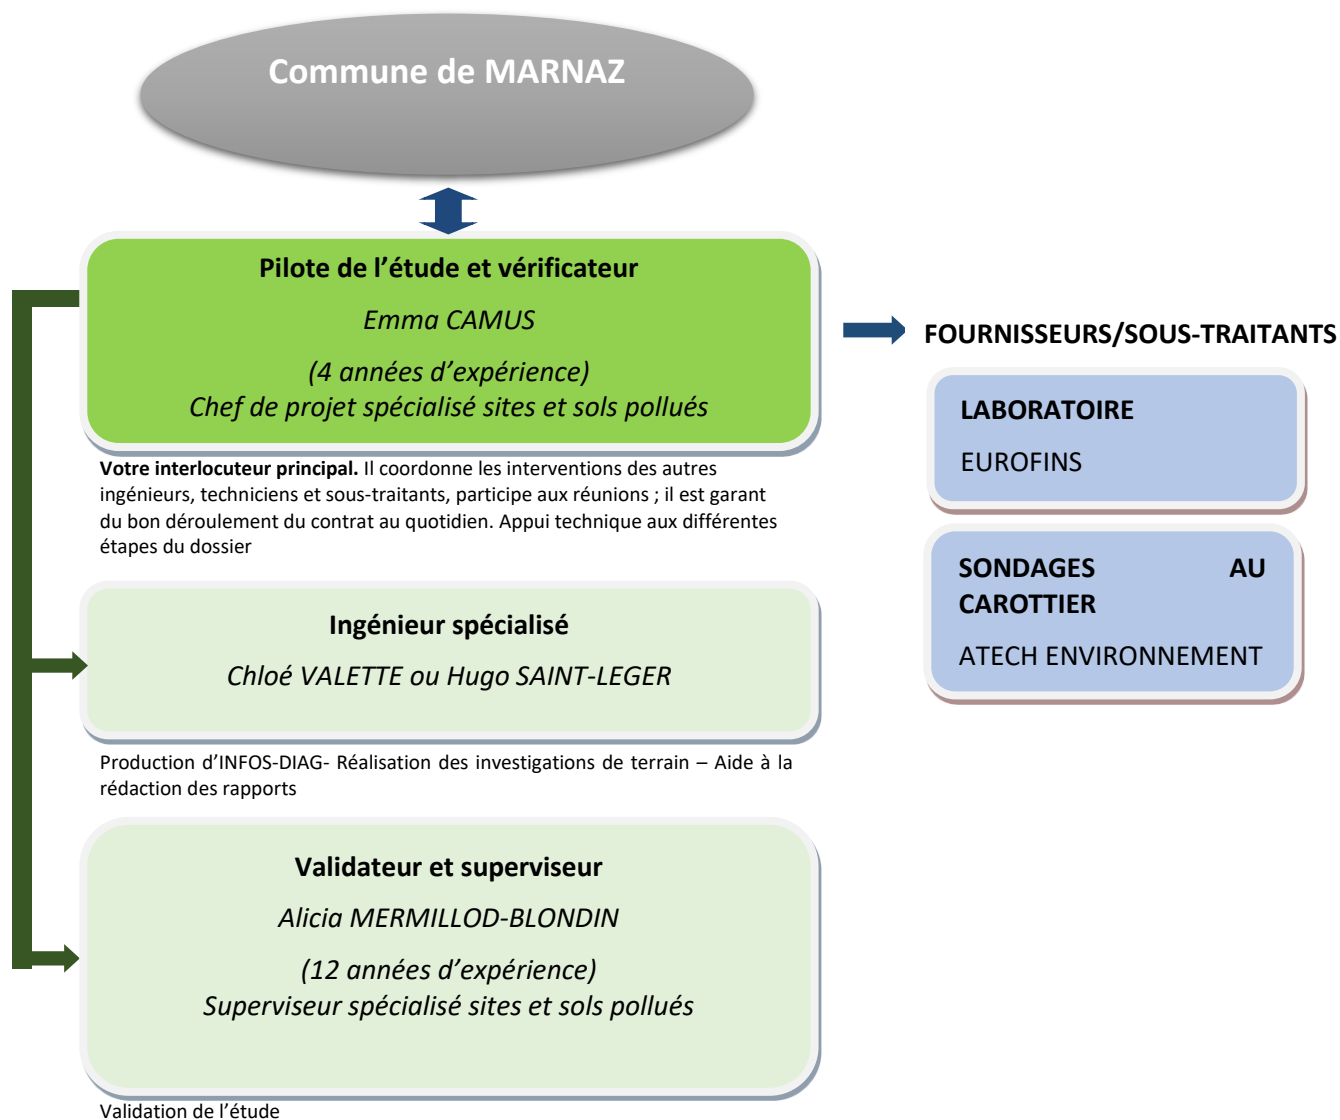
Commune de MARNAZ

Pilote de l’étude et vérificateur

Emma CAMUS

(4 années d’expérience)
Chef de projet spécialisé sites et sols pollués

**Votre interlocuteur principal.** Il coordonne les interventions des autres ingénieurs, techniciens et sous-traitants, participe aux réunions ; il est garant du bon déroulement du contrat au quotidien. Appui technique aux différentes étapes du dossier

Ingénieur spécialisé

Chloé VALETTE ou Hugo SAINT-LEGER

Production d’INFOS-DIAG- Réalisation des investigations de terrain – Aide à la rédaction des rapports

Validateur et superviseur

Alicia MERMILLOD-BLONDIN

(12 années d’expérience)
Superviseur spécialisé sites et sols pollués

Validation de l’étude

FOURNISSEURS/SOUS-TRAITANTS

LABORATOIRE

EUROFINS

SONDAGES AU CAROTTIER

ATECH ENVIRONNEMENT